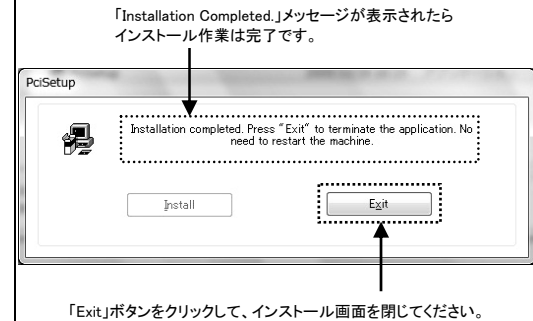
「Installation Completed.」メッセージが表示されたらインストール作業は完了です。

PciSetup

Installation completed. Press "Exit" to terminate the application. No need to restart the machine.

Install

Exit

「Exit」ボタンをクリックして、インストール画面を閉じてください。